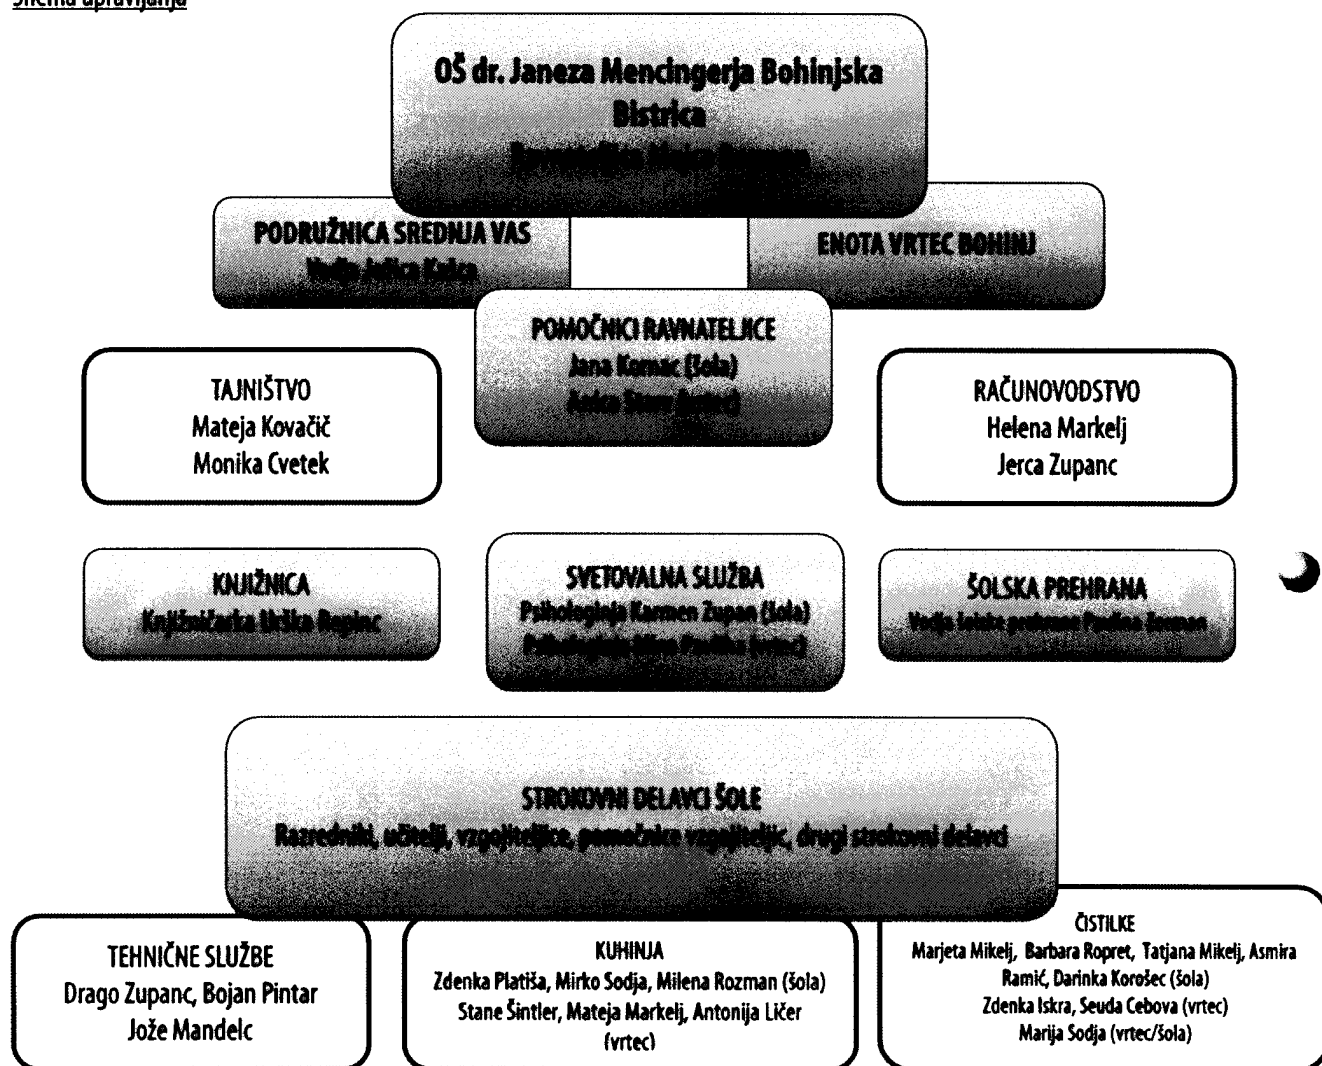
Shema upravljanja

OŠ dr. Janeza Mencingerja Bohinjska Bistrica
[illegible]

PODRUŽNICA SREDNJA VAS
Vodja Julica Kašca

ENOTA VRTEC BOHINJ

POMOČNICI RAVNATELJICE
Jana Komac (šola)
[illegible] (vrtec)

TAJNIŠTVO
Mateja Kovačič
Monika Cvetek

RAČUNOVODSTVO
Helena Markelj
Jerca Zupanc

KNJIŽNICA
Knjižničarka Urška Repinc

SVETOVALNA SLUŽBA
Psihologinja Karmen Zupan (šola)
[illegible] (vrtec)

ŠOLSKA PREHRANA
Vodja šolske prehrane Pavlina Zorman

STROKOVNI DELAVCI ŠOLE
Razredniki, učitelji, vzgojiteljice, pomočnice vzgojiteljic, drugi strokovni delavci

TEHNIČNE SLUŽBE
Drago Zupanc, Bojan Pintar
Jože Mandelc

KUHINJA
Zdenka Platiša, Mirko Sodja, Milena Rozman (šola)
Stane Šintler, Mateja Markelj, Antonija Ličer (vrtec)

ČISTILKE
Marjeta Mikelj, Barbara Ropret, Tatjana Mikelj, Asmira Ramić, Darinka Korošec (šola)
Zdenka Iskra, Seuda Cebova (vrtec)
Marija Sodja (vrtec/šola)